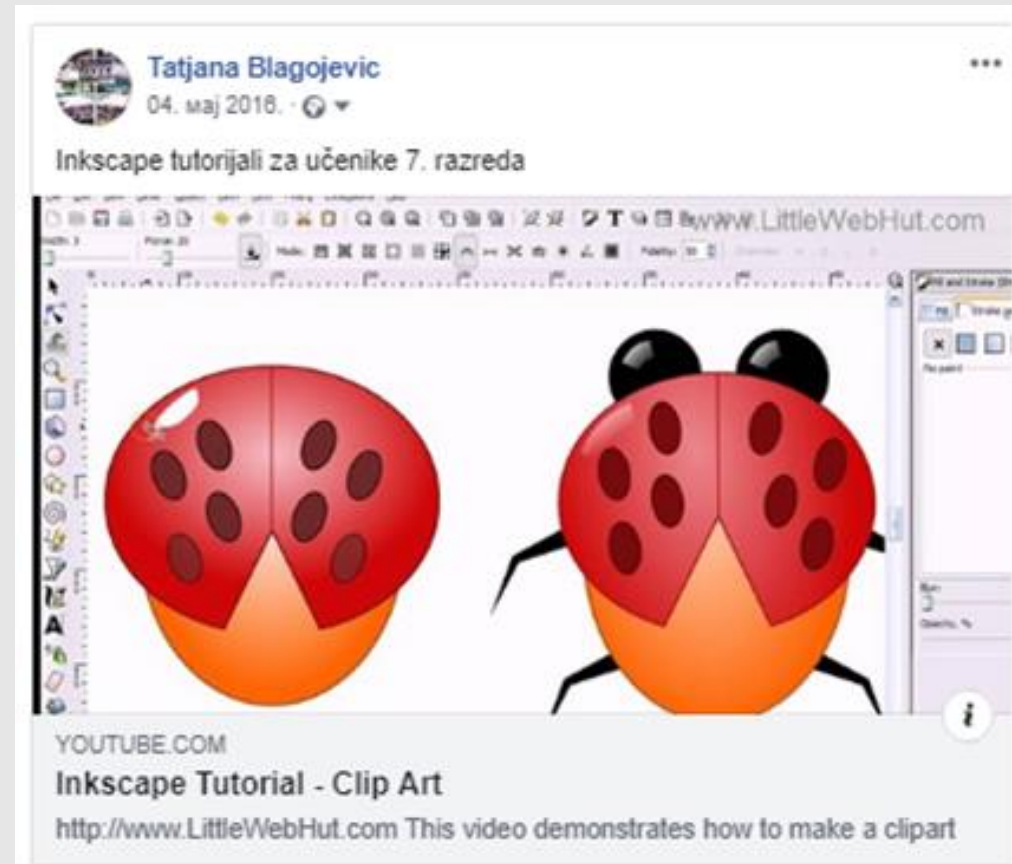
Tatjana Blagojevic
04. мај 2016. ·

Inkscape tutorijali za učenike 7. razreda

www.LittleWebHut.com

YOUTUBE.COM
Inkscape Tutorial - Clip Art
http://www.LittleWebHut.com This video demonstrates how to make a clipart